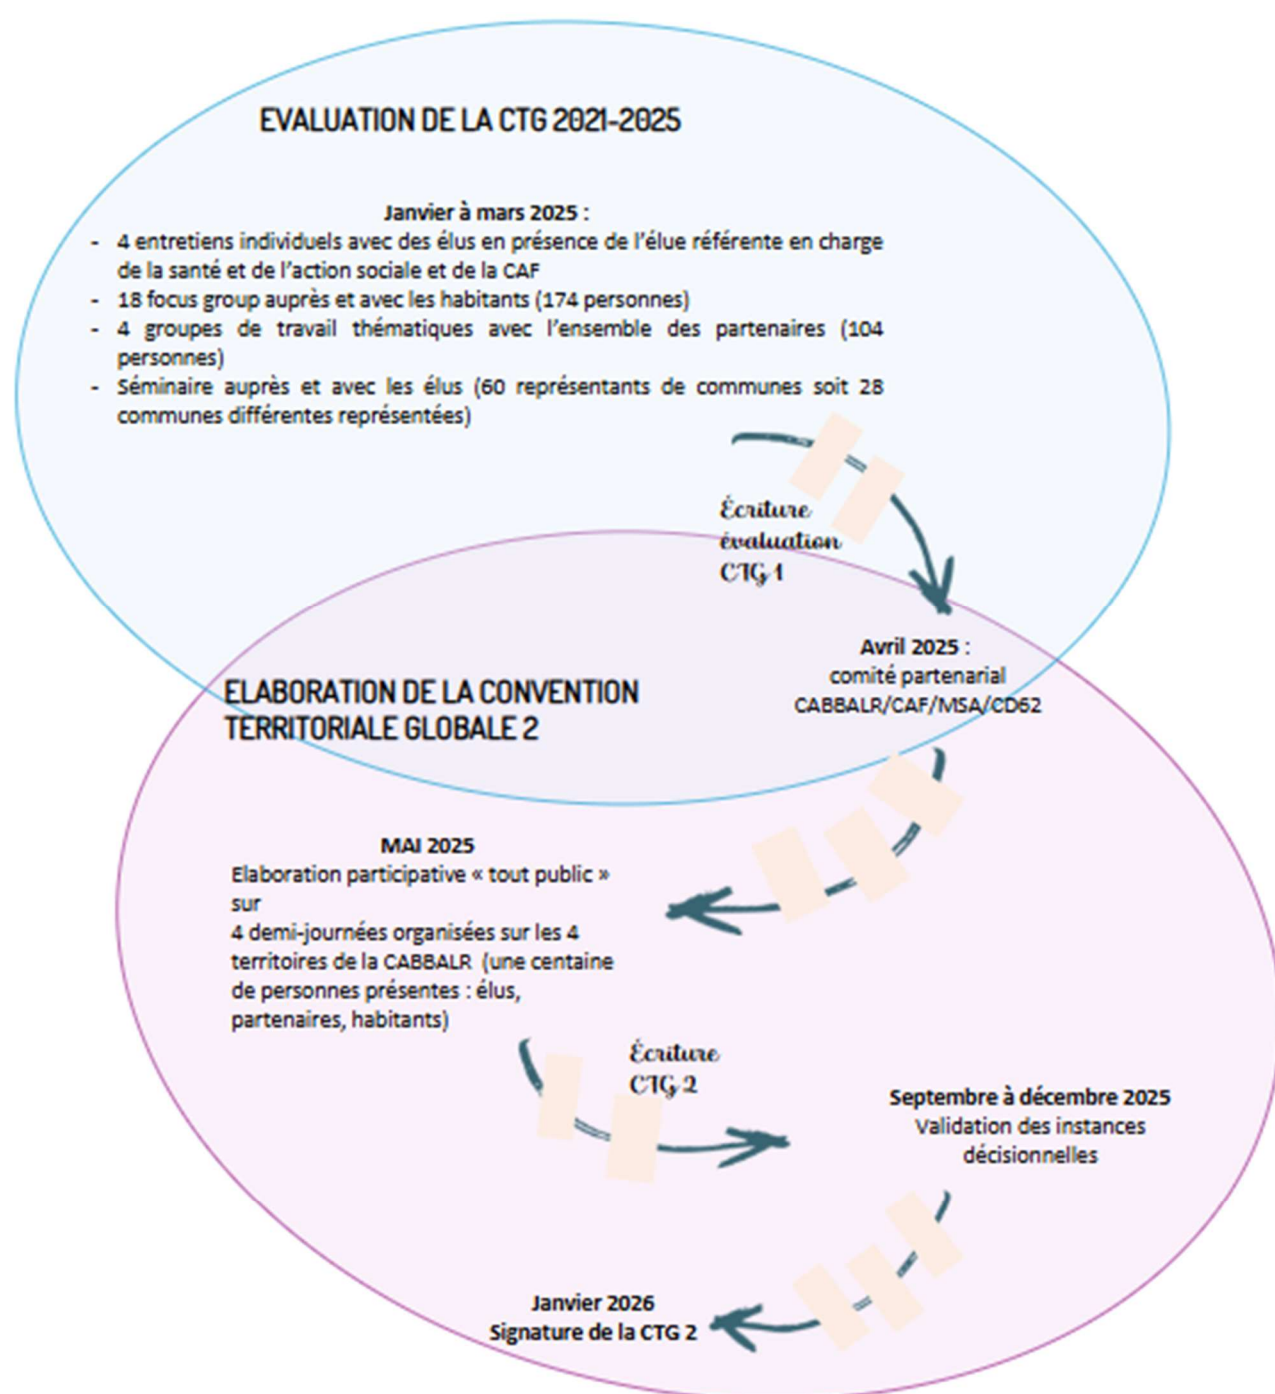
EVALUATION DE LA CTG 2021-2025

Janvier à mars 2025 :

- 4 entretiens individuels avec des élus en présence de l'élue référente en charge de la santé et de l'action sociale et de la CAF
- 18 focus group auprès et avec les habitants (174 personnes)
- 4 groupes de travail thématiques avec l'ensemble des partenaires (104 personnes)
- Séminaire auprès et avec les élus (60 représentants de communes soit 28 communes différentes représentées)

Écriture évaluation CTG 1

Avril 2025 :
comité partenarial
CABBALR/CAF/MSA/CD62

ELABORATION DE LA CONVENTION TERRITORIALE GLOBALE 2

MAI 2025
Elaboration participative « tout public » sur
4 demi-journées organisées sur les 4 territoires de la CABBALR (une centaine de personnes présentes : élus, partenaires, habitants)

Écriture CTG 2

Septembre à décembre 2025
Validation des instances décisionnelles

Janvier 2026
Signature de la CTG 2